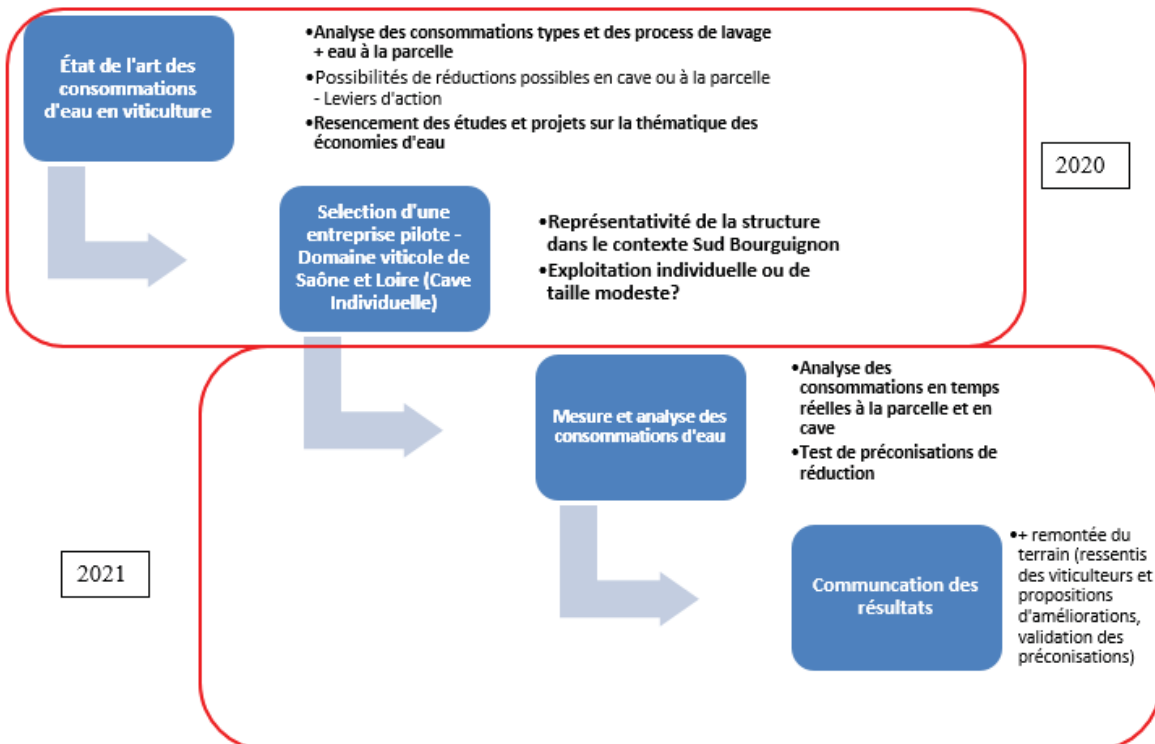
État de l'art des consommations d'eau en viticulture

•Analyse des consommations types et des process de lavage + eau à la parcelle
•Possibilités de réductions possibles en cave ou à la parcelle - Leviers d'action
•Resencement des études et projets sur la thématique des économies d'eau

2020

Selection d'une entreprise pilote - Domaine viticole de Saône et Loire (Cave Individuelle)

•Représentativité de la structure dans le contexte Sud Bourguignon
•Exploitation individuelle ou de taille modeste?

Mesure et analyse des consommations d'eau

•Analyse des consommations en temps réelles à la parcelle et en cave
•Test de préconisations de réduction

2021

Communcation des résultats

•+ remontée du terrain (ressentis des viticulteurs et propositions d'améliorations, validation des préconisations)